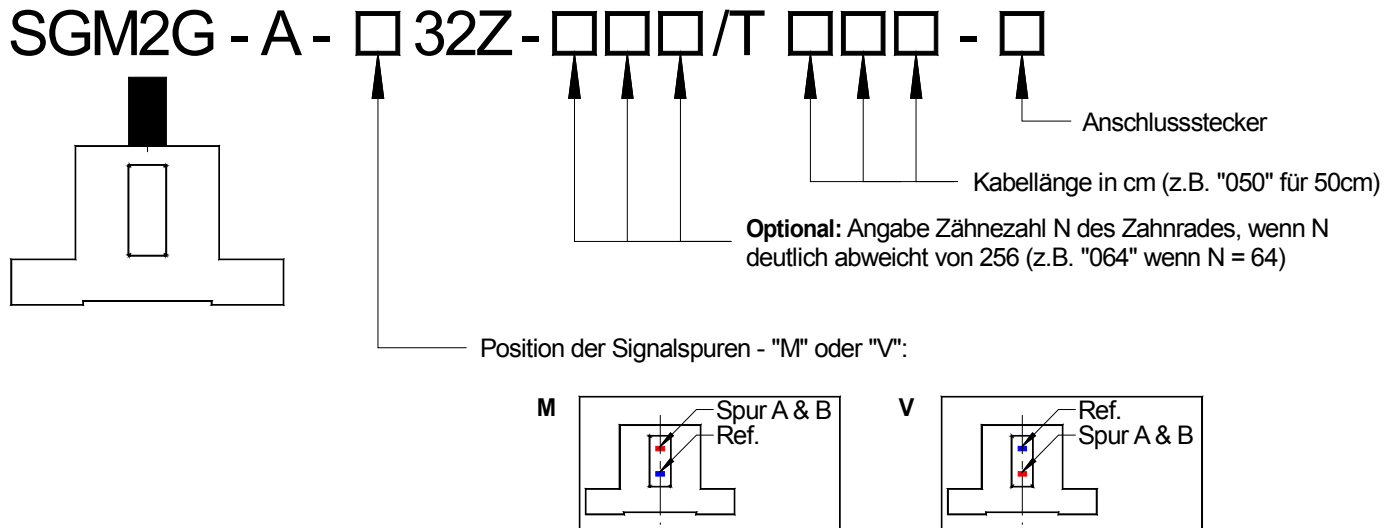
SGM2G - A - □ 32Z - □□□ /T □□□ - □

Anschlussstecker

Kabellänge in cm (z.B. "050" für 50cm)

**Optional:** Angabe Zähnezahl N des Zahnrades, wenn N deutlich abweicht von 256 (z.B. "064" wenn N = 64)

Position der Signalspuren - "M" oder "V":

M

Spur A & B
Ref.

V

Ref.
Spur A & B